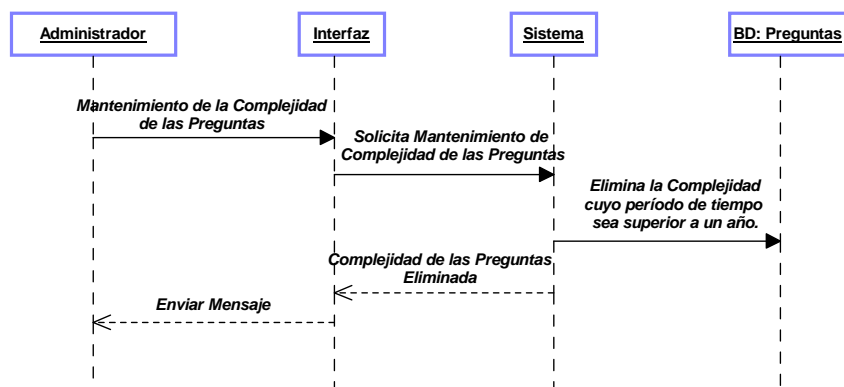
Administrador

Interfaz

Sistema

BD: Preguntas

Mantenimiento de la Complejidad de las Preguntas

Solicita Mantenimiento de Complejidad de las Preguntas

Elimina la Complejidad cuyo período de tiempo sea superior a un año.

Complejidad de las Preguntas Eliminada

Enviar Mensaje